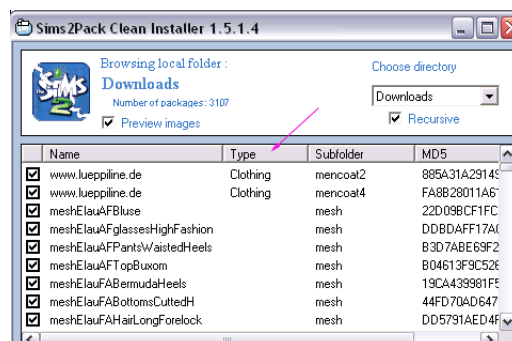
Sims2Pack Clean Installer 1.5.1.4

Browsing local folder :
Downloads
Number of packages : 3107
Preview images

Choose directory
Downloads
Recursive

| Name | Type | Subfolder | MD5 |
|---|---|---|---|
| www.lueppiline.de | Clothing | mencoat2 | 885A31A2914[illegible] |
| www.lueppiline.de | Clothing | mencoat4 | FA8B28011A6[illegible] |
| meshElauAFBluse | | mesh | 22D09BCF1FC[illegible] |
| meshElauAFglassesHighFashion | | mesh | DDBDAFF17A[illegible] |
| meshElauAFPantsWaistedHeels | | mesh | B3D7ABE69F2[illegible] |
| meshElauAFTopBuxom | | mesh | B04613F9C52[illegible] |
| meshElauFABermudaHeels | | mesh | 19CA439981F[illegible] |
| meshElauFABottomsCuttedH | | mesh | 44FD70AD647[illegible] |
| meshElauFAHairLongForelock | | mesh | DD5791AED4F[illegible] |